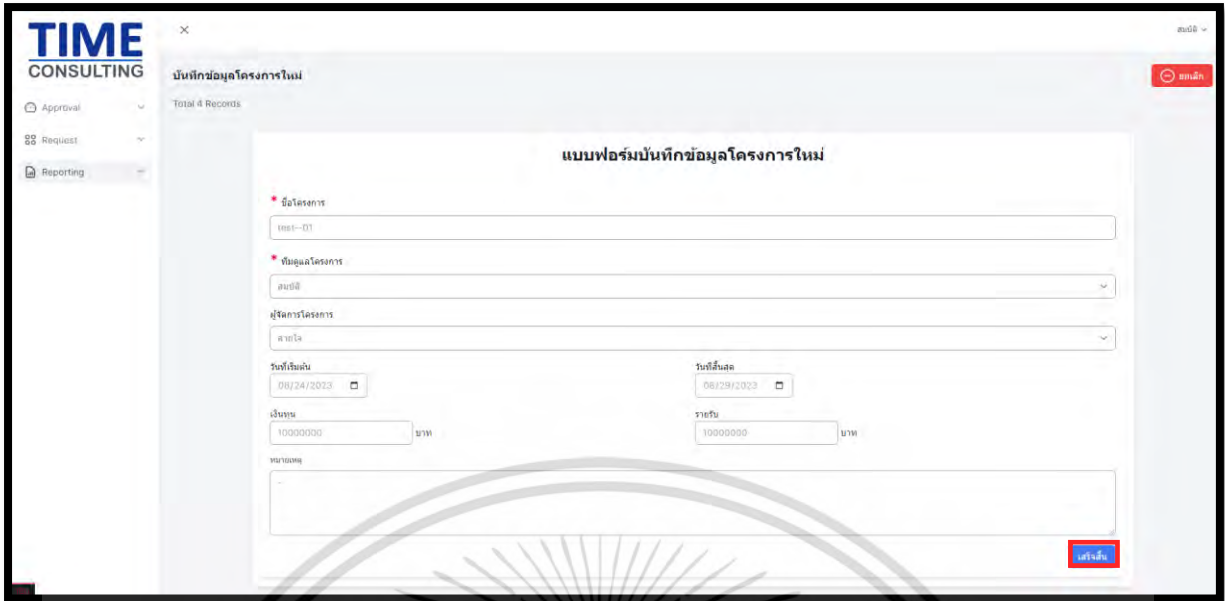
TIME
CONSULTING

Approval

Request

Reporting

×

สมบัติ

บันทึกข้อมูลโครงการใหม่

Total 4 Records

ยกเลิก

แบบฟอร์มบันทึกข้อมูลโครงการใหม่

* ชื่อโครงการ

test--01

* ทีมดูแลโครงการ

สมบัติ

ผู้จัดการโครงการ

สายใจ

วันที่เริ่มต้น

08/24/2023

วันที่สิ้นสุด

08/29/2023

เงินทุน

10000000 บาท

รายรับ

10000000 บาท

หมายเหตุ

-

เสร็จสิ้น